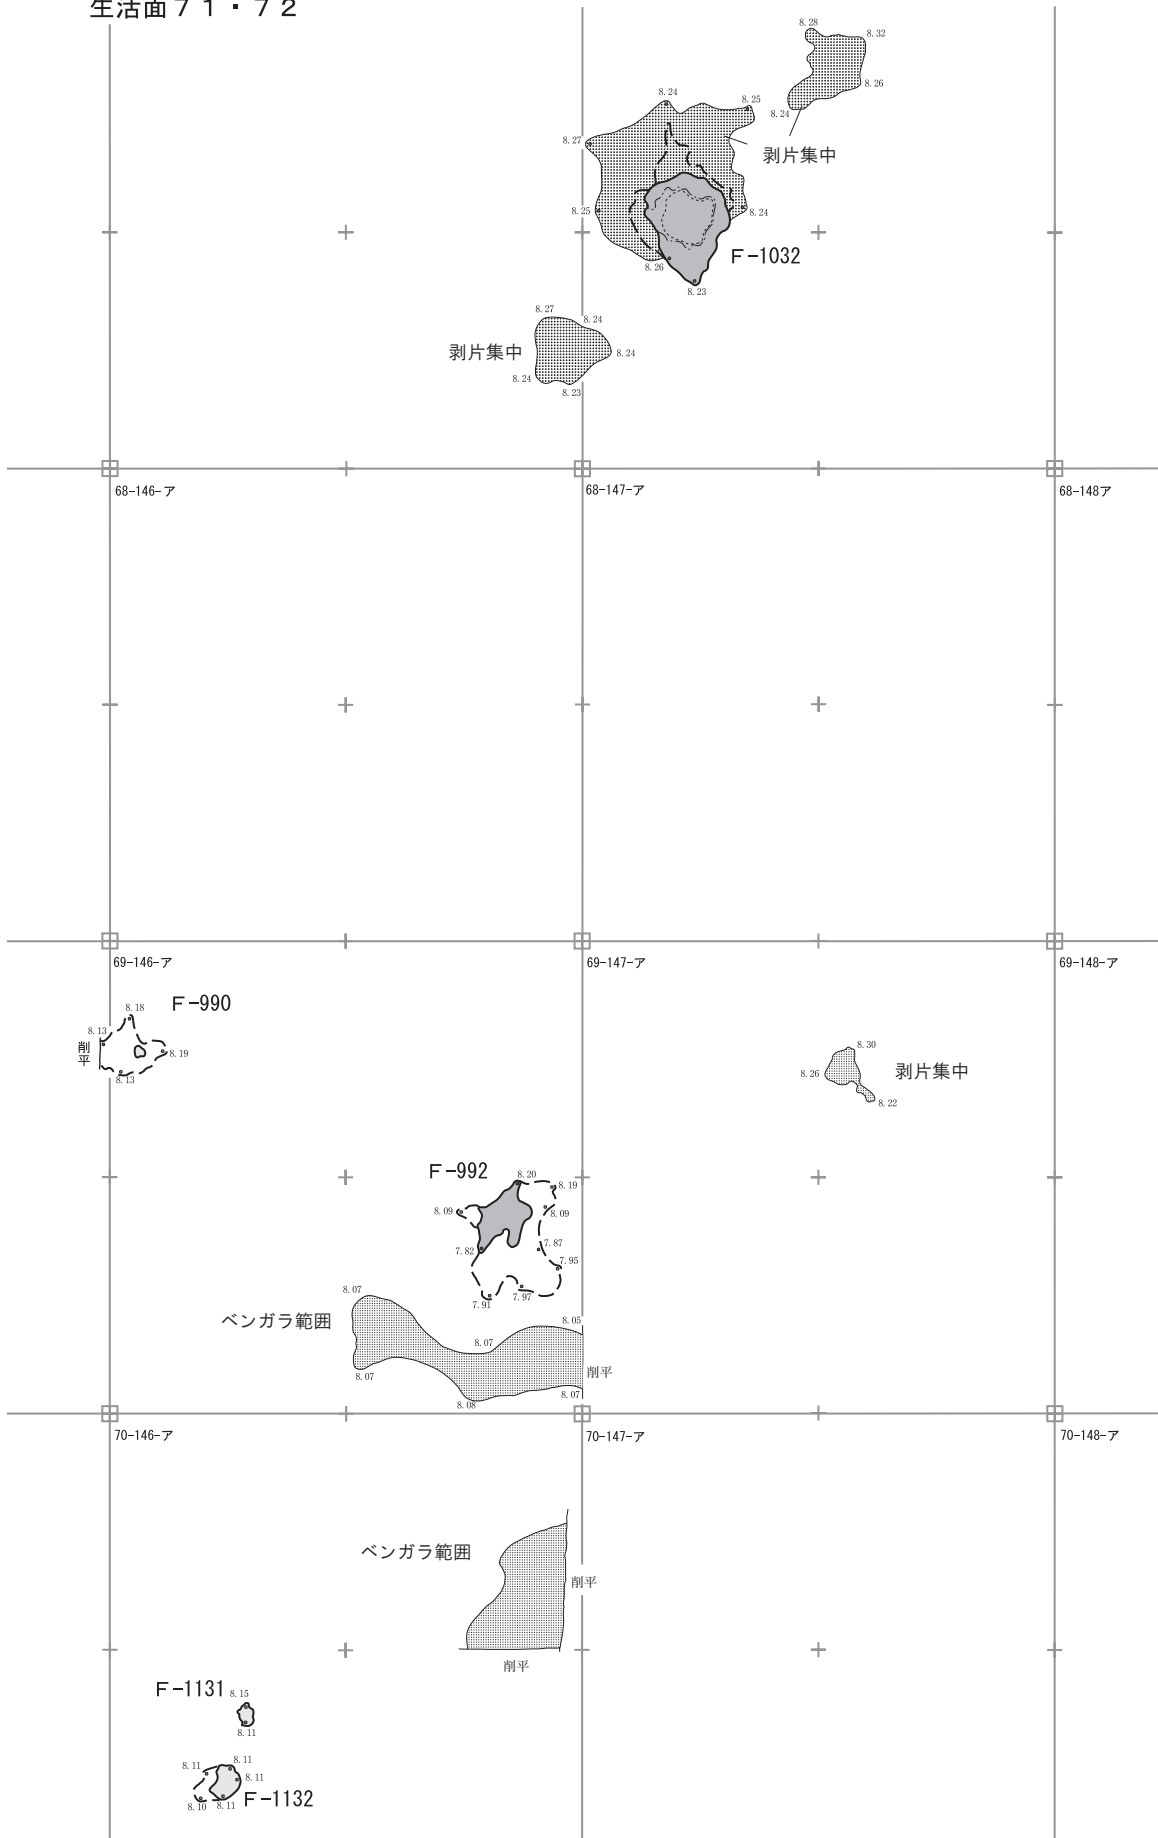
生活面71・72

8.28
8.32
8.26
8.24
8.25
8.24
8.27
剥片集中
8.25
8.24
F-1032
8.26
8.23

8.27
8.24
剥片集中
8.24
8.24
8.23

68-146-ア
68-147-ア
68-148ア

69-146-ア
69-147-ア
69-148-ア

F-990
8.18
8.13
削平
8.19
8.13

8.30
8.26
剥片集中
8.22

F-992
8.20
8.19
8.09
8.09
7.87
7.82
7.95
7.91
7.97

8.07
ベンガラ範囲
8.05
8.07
8.07
削平
8.07
8.08

70-146-ア
70-147-ア
70-148-ア

ベンガラ範囲
削平
削平

F-1131
8.15
8.11

8.11
8.11
8.11
8.10
8.11
F-1132